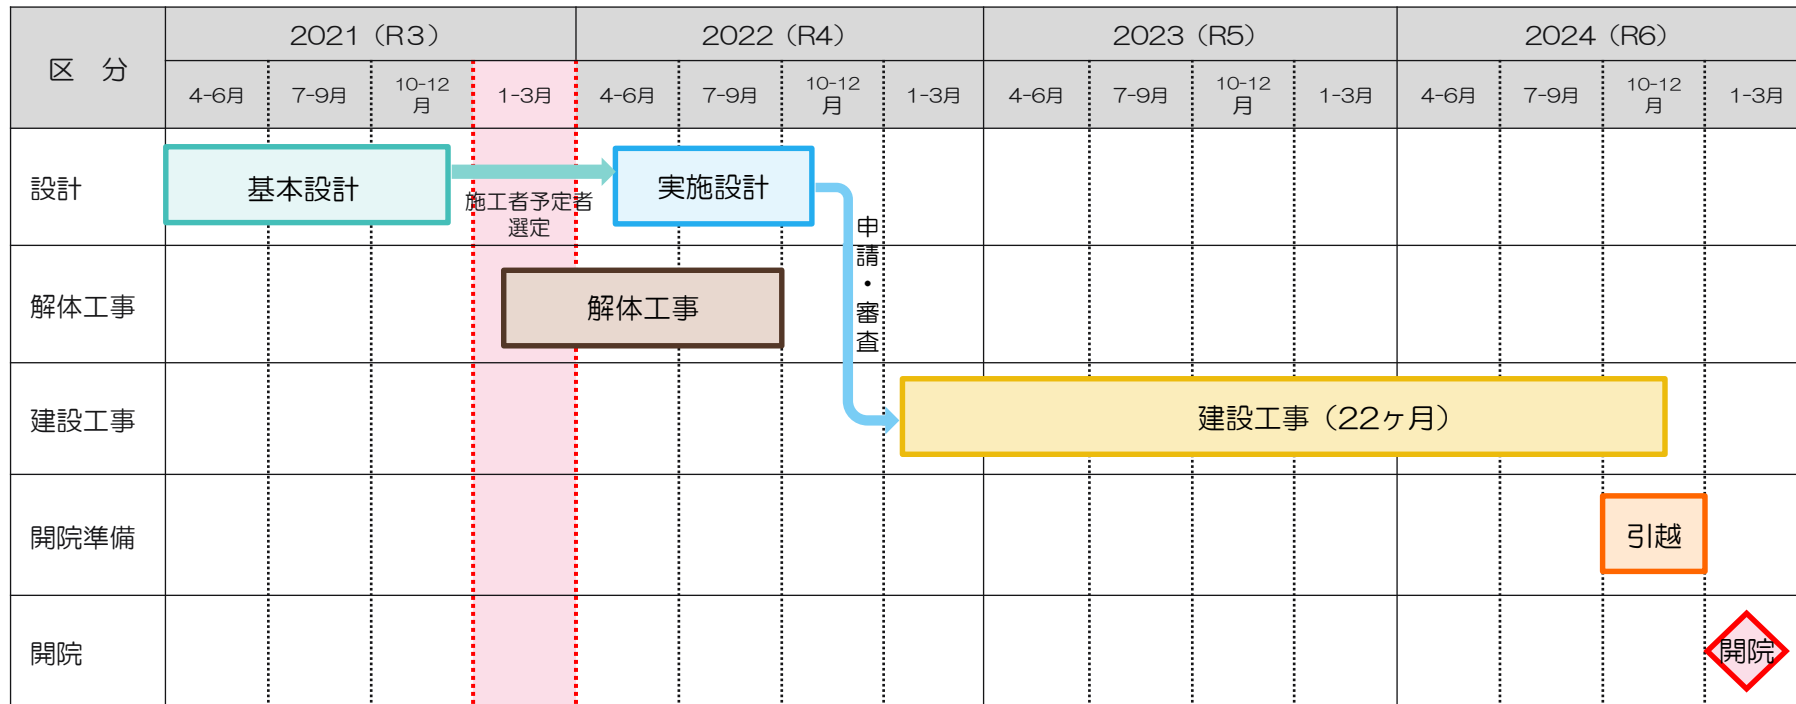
| 区　分 | 2021（R3） | | | | 2022（R4） | | | | 2023（R5） | | | | 2024（R6） | | | |
|---|---|---|---|---|---|---|---|---|---|---|---|---|---|---|---|---|
| | 4-6月 | 7-9月 | 10-12月 | 1-3月 | 4-6月 | 7-9月 | 10-12月 | 1-3月 | 4-6月 | 7-9月 | 10-12月 | 1-3月 | 4-6月 | 7-9月 | 10-12月 | 1-3月 |
| 設計 | 基本設計 | | | 施工者予定者選定 | 実施設計 | | | | | | | | | | | |
| 解体工事 | | | | 解体工事 | | | 申請・審査 | | | | | | | | | |
| 建設工事 | | | | | | | | 建設工事（22ヶ月） | | | | | | | | |
| 開院準備 | | | | | | | | | | | | | | | 引越 | |
| 開院 | | | | | | | | | | | | | | | | 開院 |